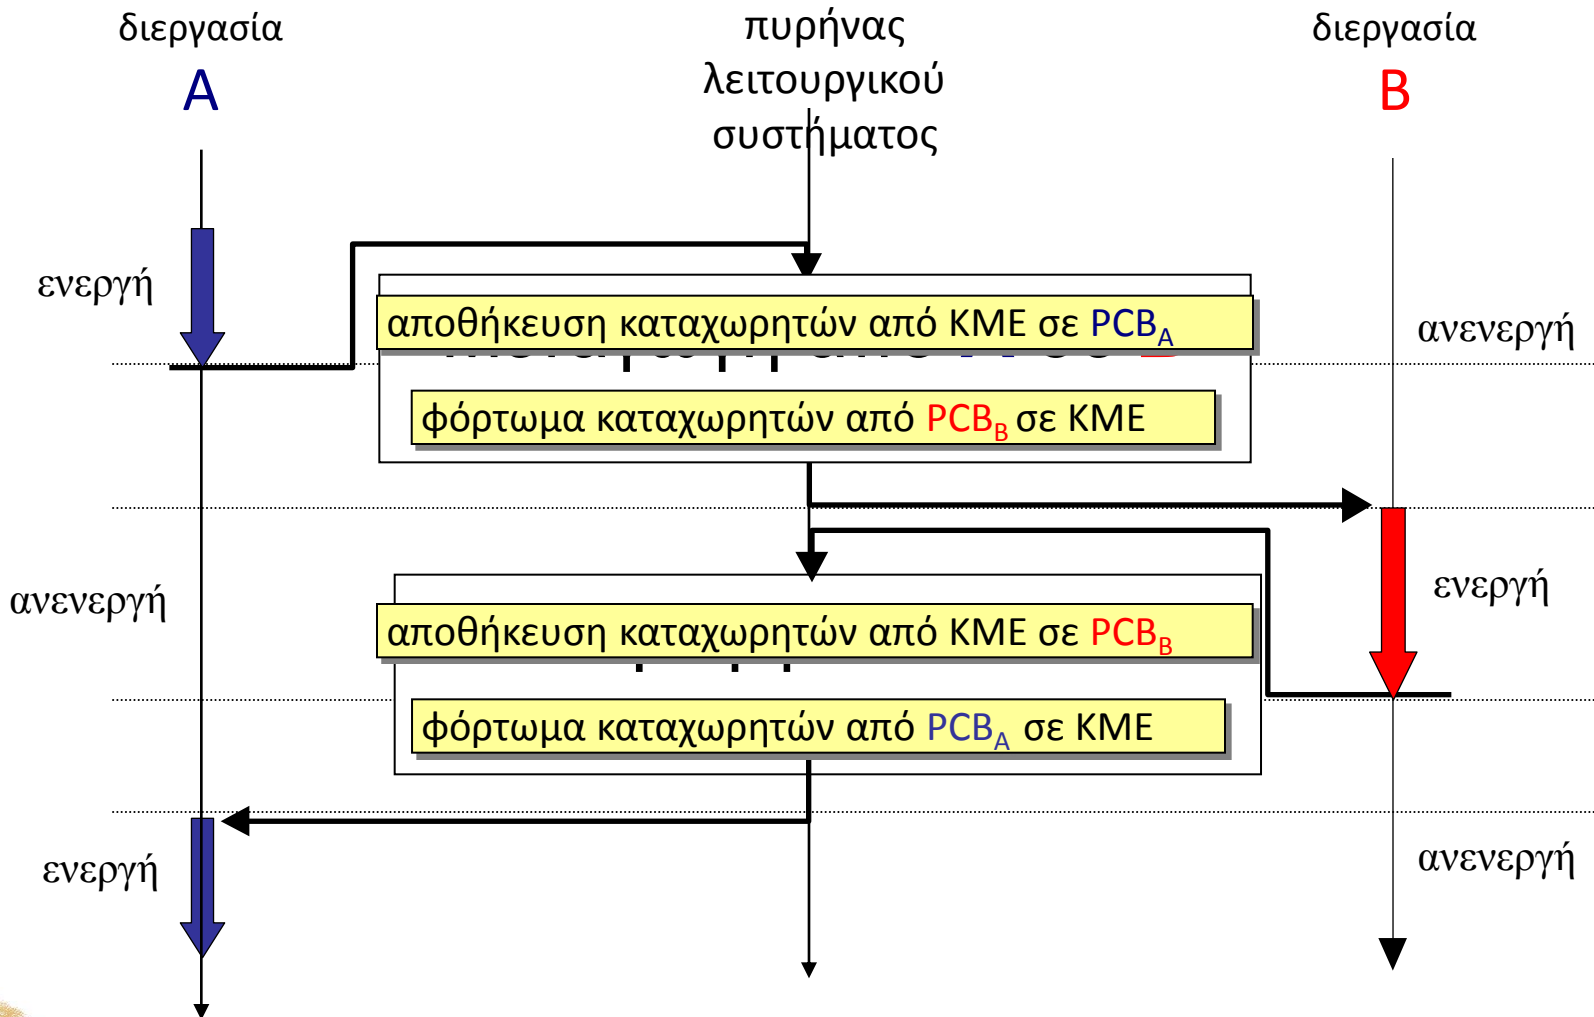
διεργασία
A

πυρήνας λειτουργικού συστήματος

διεργασία
B

ενεργή

αποθήκευση καταχωρητών από ΚΜΕ σε $PCB_A$

ανενεργή

φόρτωμα καταχωρητών από $PCB_B$ σε ΚΜΕ

ανενεργή

ενεργή

αποθήκευση καταχωρητών από ΚΜΕ σε $PCB_B$

φόρτωμα καταχωρητών από $PCB_A$ σε ΚΜΕ

ενεργή

ανενεργή